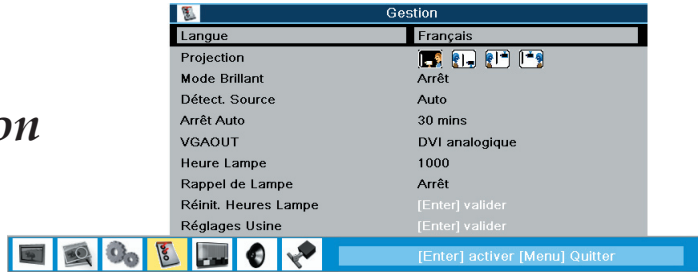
on

Gestion

| | |
|---|---|
| Langue | Français |
| Projection | |
| Mode Brillant | Arrêt |
| Détect. Source | Auto |
| Arrêt Auto | 30 mins |
| VGAOUT | DVI analogique |
| Heure Lampe | 1000 |
| Rappel de Lampe | Arrêt |
| Réinit. Heures Lampe | [Enter] valider |
| Réglages Usine | [Enter] valider |

[Enter] activer [Menu] Quitter